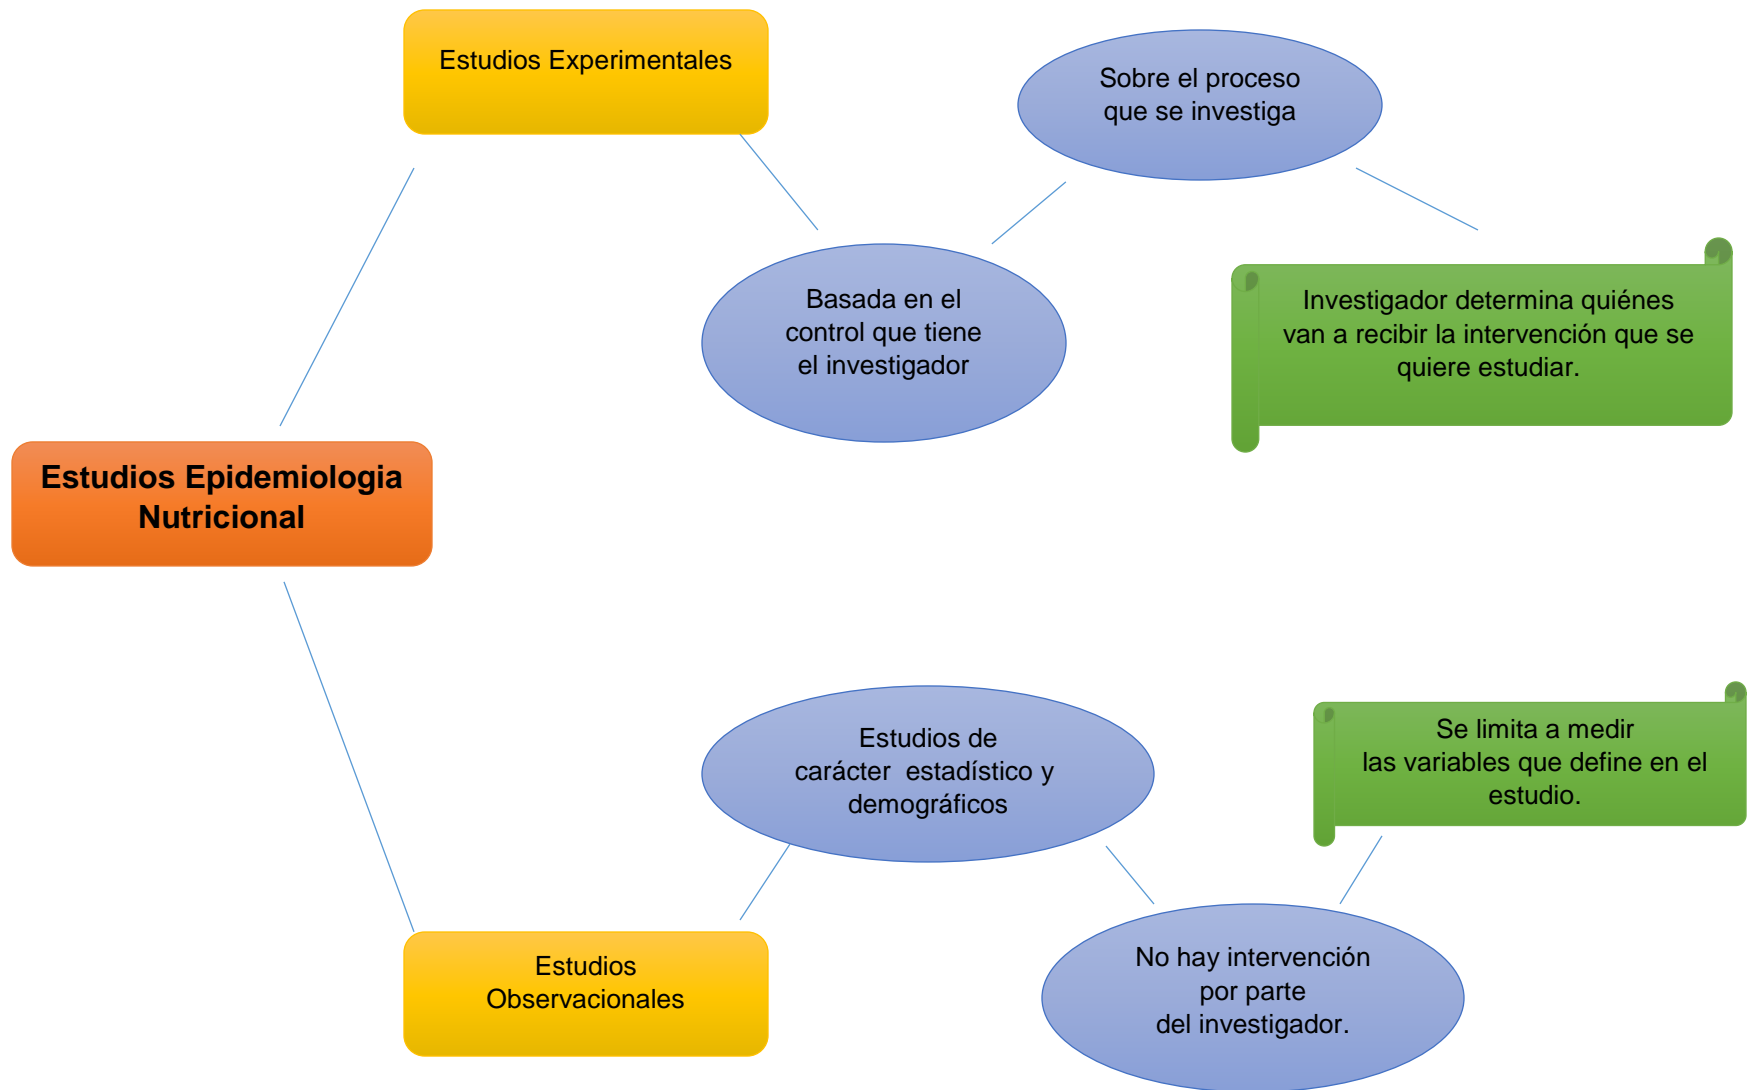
Estudios Epidemiologia Nutricional

Estudios Experimentales

Basada en el control que tiene el investigador

Sobre el proceso que se investiga

Investigador determina quiénes van a recibir la intervención que se quiere estudiar.

Estudios Observacionales

Estudios de carácter estadístico y demográficos

No hay intervención por parte del investigador.

Se limita a medir las variables que define en el estudio.